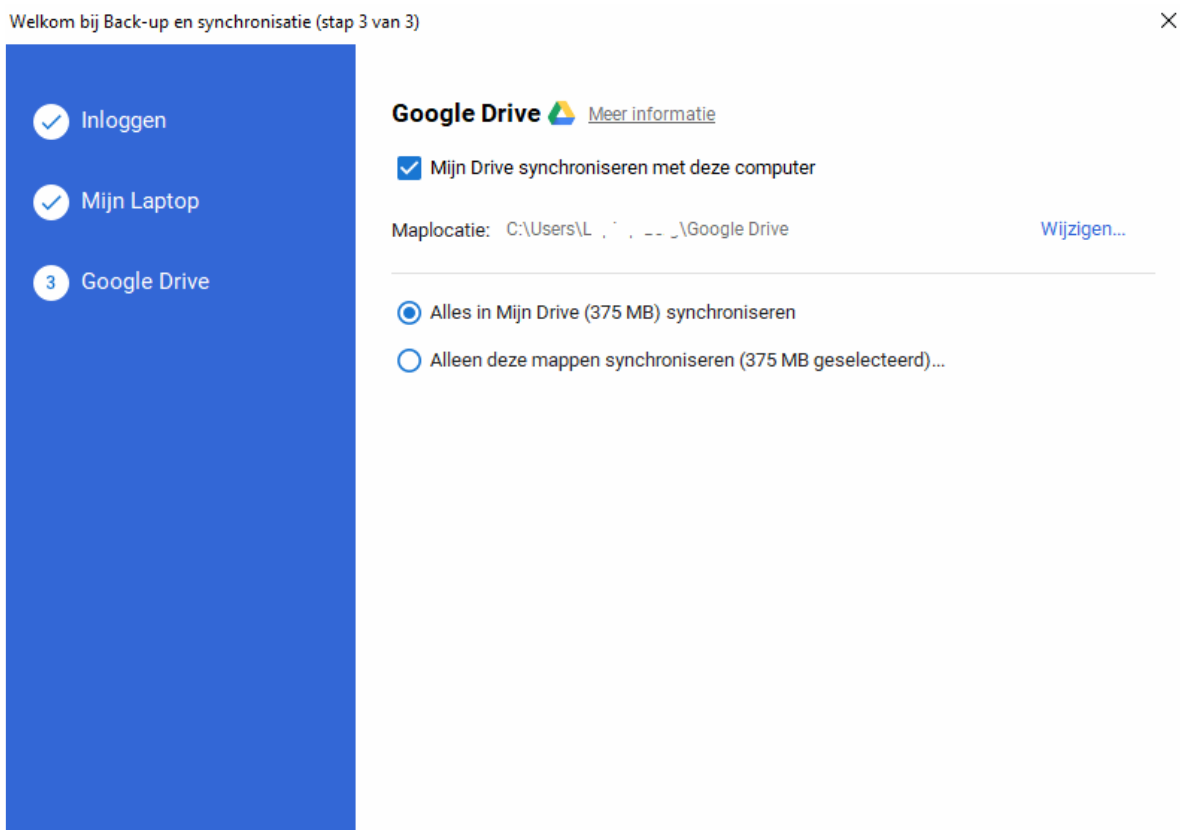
Welkom bij Back-up en synchronisatie (stap 3 van 3)

×

Inloggen

Mijn Laptop

3 Google Drive

Google Drive Meer informatie

Mijn Drive synchroniseren met deze computer

Maplocatie: C:\Users\L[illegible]\Google Drive

Wijzigen...

Alles in Mijn Drive (375 MB) synchroniseren

Alleen deze mappen synchroniseren (375 MB geselecteerd)...